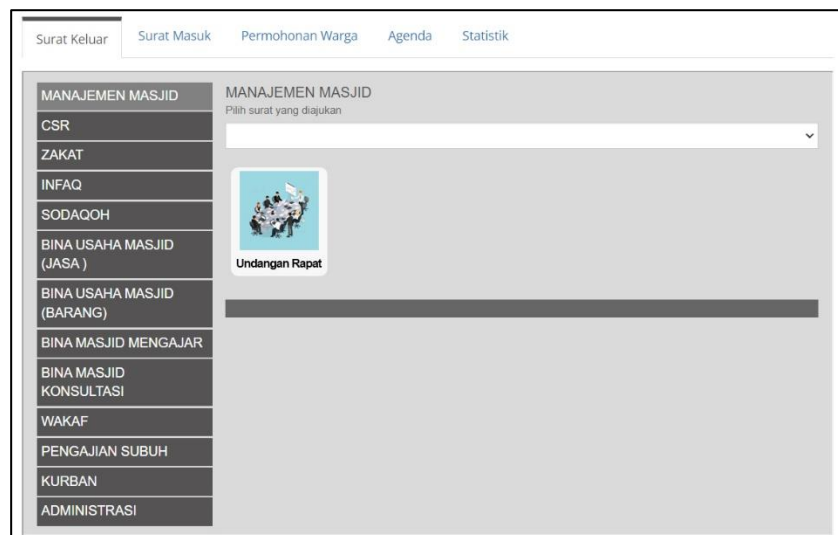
Surat Keluar Surat Masuk Permohonan Warga Agenda Statistik

MANAJEMEN MASJID
CSR
ZAKAT
INFAQ
SODAQOH
BINA USAHA MASJID (JASA )
BINA USAHA MASJID (BARANG)
BINA MASJID MENGAJAR
BINA MASJID KONSULTASI
WAKAF
PENGAJIAN SUBUH
KURBAN
ADMINISTRASI

MANAJEMEN MASJID
Pilih surat yang diajukan

Undangan Rapat